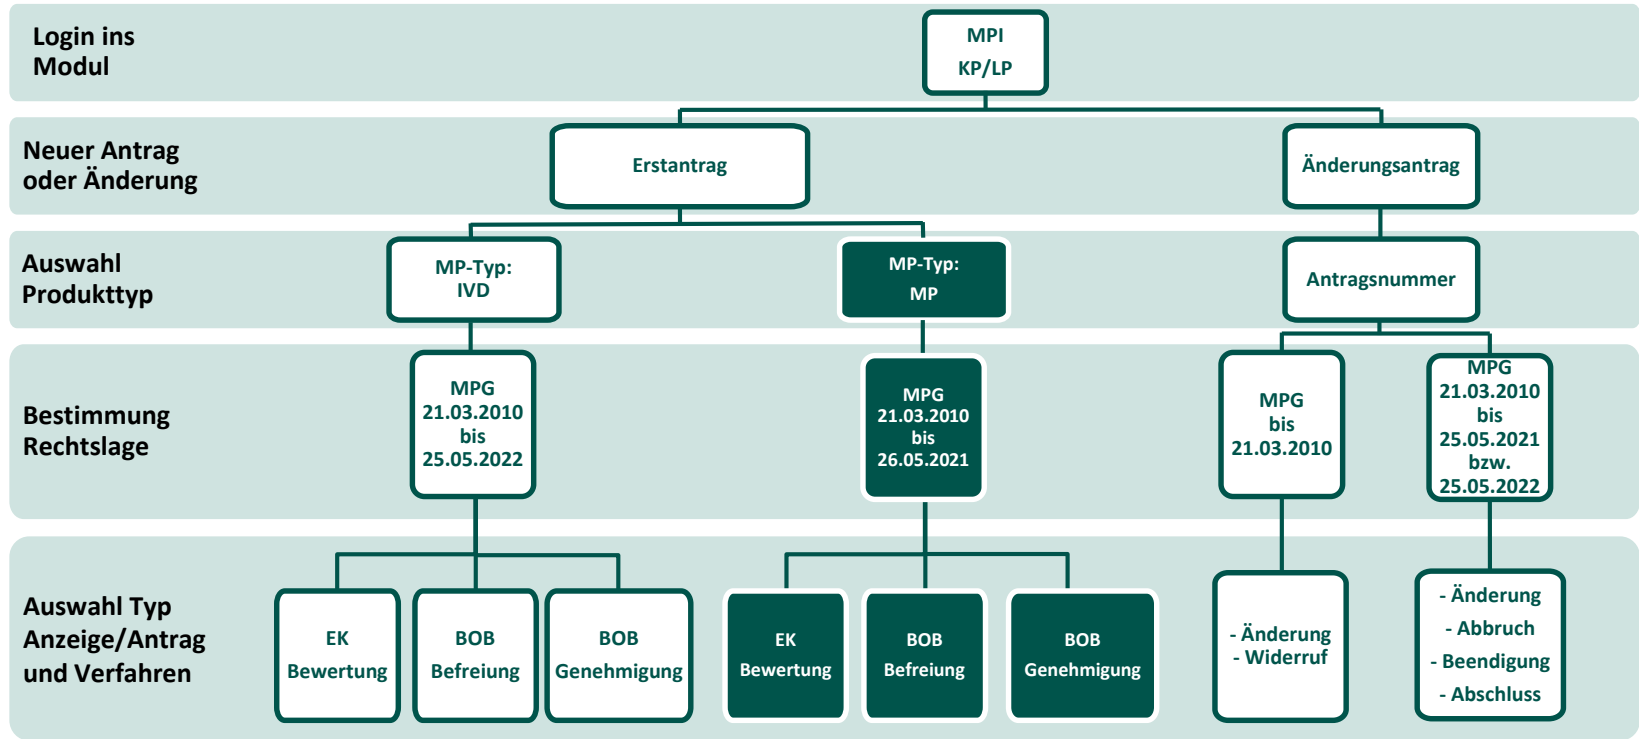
Login ins Modul

MPI
KP/LP

Neuer Antrag oder Änderung

Erstantrag

Änderungsantrag

Auswahl Produkttyp

MP-Typ: IVD

MP-Typ: MP

Antragsnummer

Bestimmung Rechtslage

MPG 21.03.2010 bis 25.05.2022

MPG 21.03.2010 bis 26.05.2021

MPG bis 21.03.2010

MPG 21.03.2010 bis 25.05.2021 bzw. 25.05.2022

Auswahl Typ Anzeige/Antrag und Verfahren

EK Bewertung

BOB Befreiung

BOB Genehmigung

EK Bewertung

BOB Befreiung

BOB Genehmigung

- Änderung
- Widerruf

- Änderung
- Abbruch
- Beendigung
- Abschluss